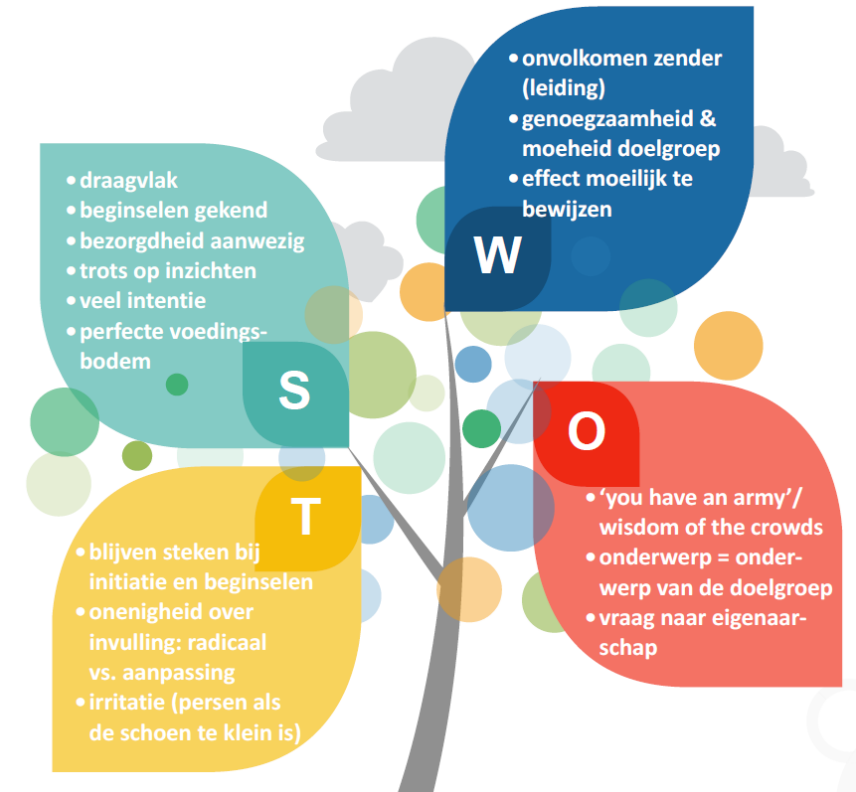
S

• draagvlak
• beginselen gekend
• bezorgdheid aanwezig
• trots op inzichten
• veel intentie
• perfecte voedingsbodem

W

• onvolkomen zender (leiding)
• genoegzaamheid & moeheid doelgroep
• effect moeilijk te bewijzen

O

• 'you have an army'/ wisdom of the crowds
• onderwerp = onderwerp van de doelgroep
• vraag naar eigenaarschap

T

• blijven steken bij initiatie en beginselen
• onenigheid over invulling: radicaal vs. aanpassing
• irritatie (persen als de schoen te klein is)